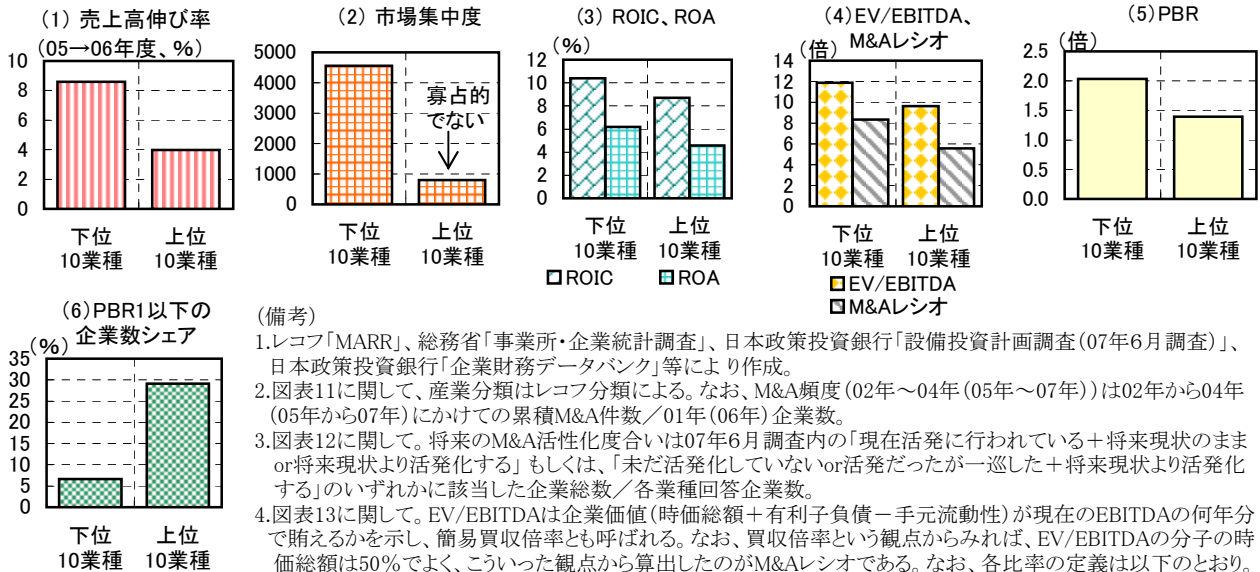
(1) 売上高伸び率
(05→06年度、%)
10
8
6
4
2
0
下位10業種
上位10業種

(2) 市場集中度
5000
4000
3000
2000
1000
0
寡占的でない
下位10業種
上位10業種

(3) ROIC、ROA
(%)
12
10
8
6
4
2
0
下位10業種
上位10業種
ROIC
ROA

(4) EV/EBITDA、M&Aレシオ
(倍)
14
12
10
8
6
4
2
0
下位10業種
上位10業種
EV/EBITDA
M&Aレシオ

(5) PBR
(倍)
2.5
2.0
1.5
1.0
0.5
0.0
下位10業種
上位10業種

(6) PBR1以下の企業数シェア
(%)
35
30
25
20
15
10
5
0
下位10業種
上位10業種

(備考)
1.レコフ「MARR」、総務省「事業所・企業統計調査」、日本政策投資銀行「設備投資計画調査(07年6月調査)」、日本政策投資銀行「企業財務データバンク」等により作成。
2.図表11に関して、産業分類はレコフ分類による。なお、M&A頻度(02年～04年(05年～07年))は02年から04年(05年から07年)にかけての累積M&A件数/01年(06年)企業数。
3.図表12に関して。将来のM&A活性化度合いは07年6月調査内の「現在活発に行われている+将来現状のままor将来現状より活発化する」もしくは、「未だ活発化していないor活発だったが一巡した+将来現状より活発化する」のいずれかに該当した企業総数/各業種回答企業数。
4.図表13に関して。EV/EBITDAは企業価値(時価総額+有利子負債-手元流動性)が現在のEBITDAの何年分で賄えるかを示し、簡易買収倍率とも呼ばれる。なお、買収倍率という観点からみれば、EV/EBITDAの分子の時価総額は50%でよく、こういった観点から算出したのがM&Aレシオである。なお、各比率の定義は以下のとおり。